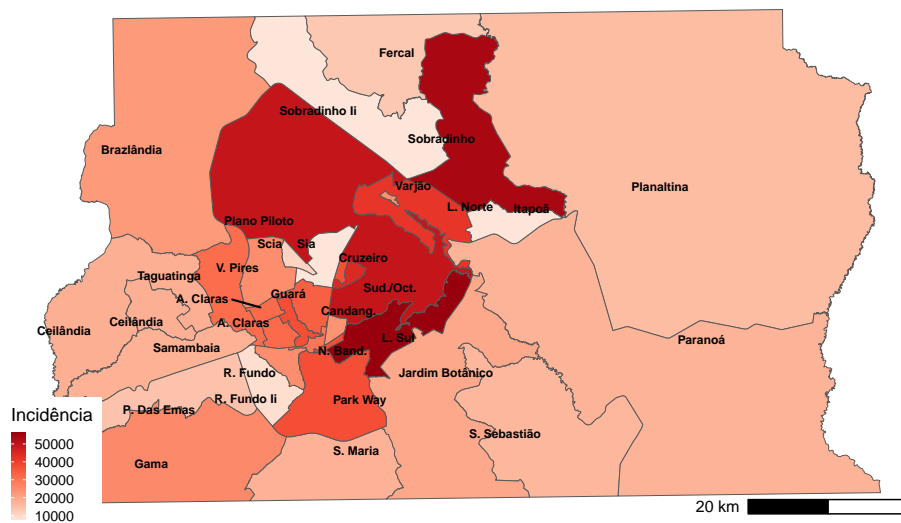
Fercal
Sobradinho Ii
Sobradinho
Brazlândia
Planaltina
Varjão
L. Norte
Itapoã
Plano Piloto
Scia
Sia
Cruzeiro
Taguatinga
V. Pires
A. Claras
Guará
Sud./Oct.
Candang.
Ceilândia
Ceilândia
A. Claras
L. Sul
Paranoá
Samambaia
N. Band.
R. Fundo
Jardim Botânico
Incidência
P. Das Emas
R. Fundo Ii
Park Way
S. Sebastião
50000
40000
30000
20000
10000
Gama
S. Maria
20 km